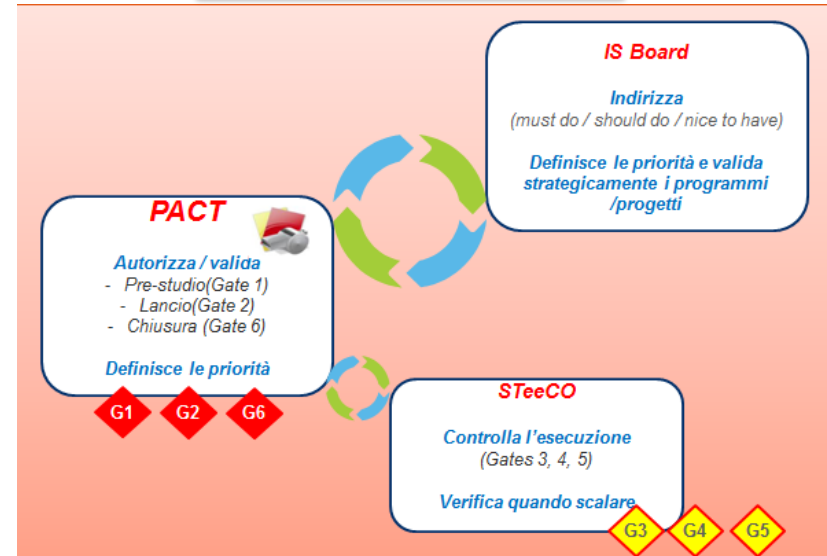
IS Board

Indirizza
(must do / should do / nice to have)

Definisce le priorità e valida strategicamente i programmi /progetti

PACT

Autorizza / valida
- Pre-studio(Gate 1)
- Lancio(Gate 2)
- Chiusura (Gate 6)

Definisce le priorità

G1 G2 G6

STeeCO

Controlla l'esecuzione
(Gates 3, 4, 5)

Verifica quando scalare

G3 G4 G5